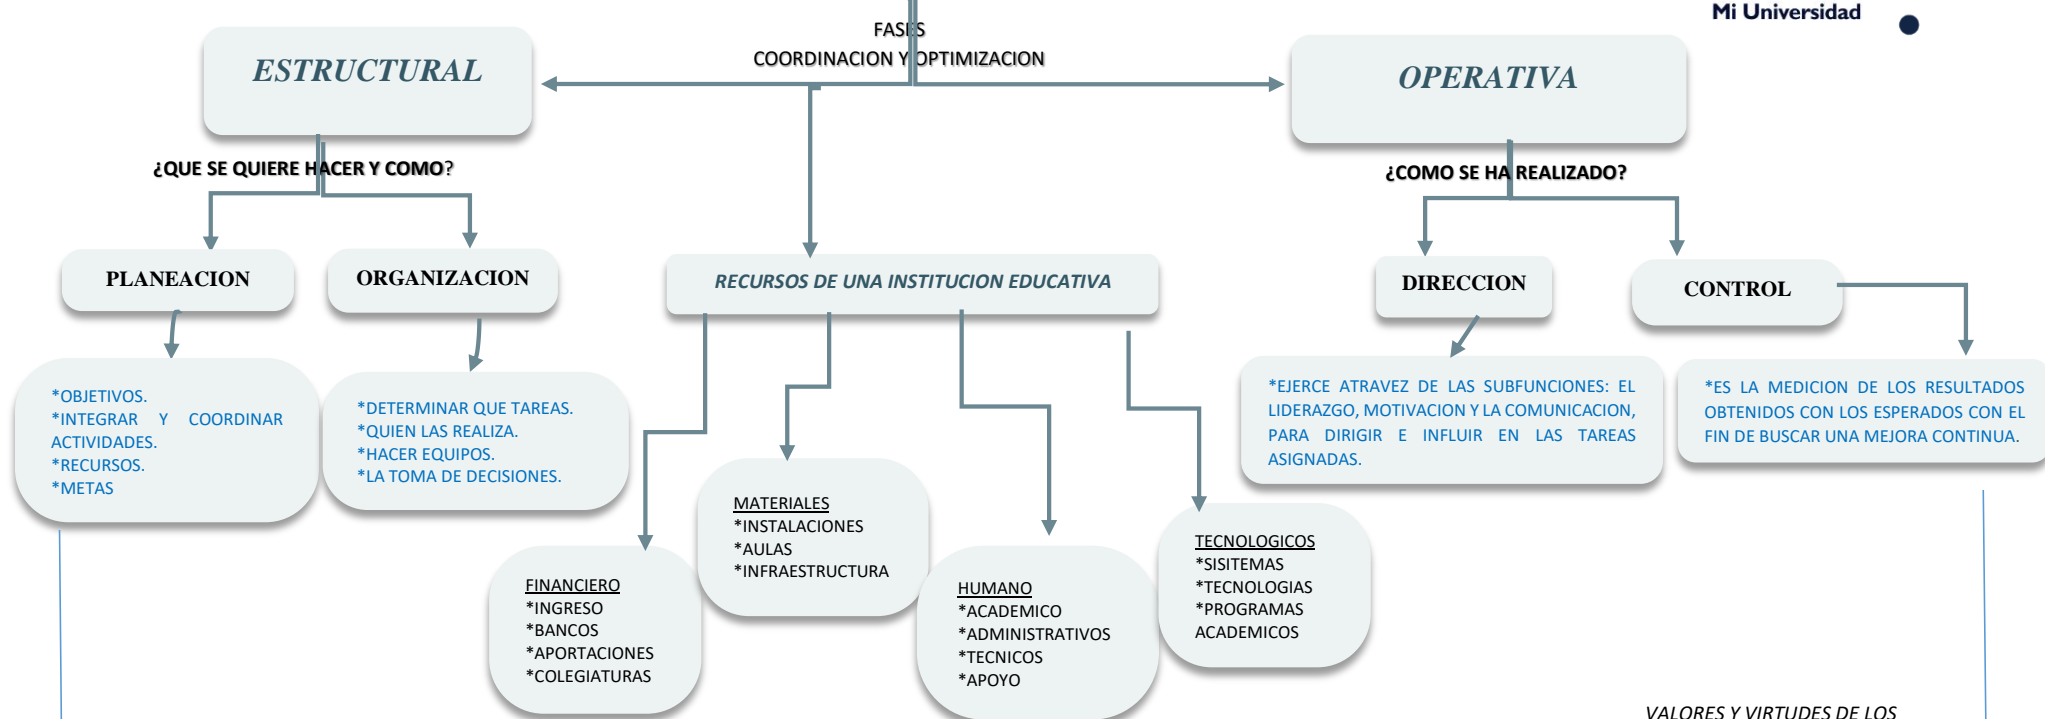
Mi Universidad

FASES
COORDINACION Y OPTIMIZACION

ESTRUCTURAL

OPERATIVA

¿QUE SE QUIERE HACER Y COMO?

¿COMO SE HA REALIZADO?

PLANEACION

ORGANIZACION

RECURSOS DE UNA INSTITUCION EDUCATIVA

DIRECCION

CONTROL

*OBJETIVOS.
*INTEGRAR Y COORDINAR ACTIVIDADES.
*RECURSOS.
*METAS

*DETERMINAR QUE TAREAS.
*QUIEN LAS REALIZA.
*HACER EQUIPOS.
*LA TOMA DE DECISIONES.

*EJERCE ATRAVEZ DE LAS SUBFUNCIONES: EL LIDERAZGO, MOTIVACION Y LA COMUNICACION, PARA DIRIGIR E INFLUIR EN LAS TAREAS ASIGNADAS.

*ES LA MEDICION DE LOS RESULTADOS OBTENIDOS CON LOS ESPERADOS CON EL FIN DE BUSCAR UNA MEJORA CONTINUA.

MATERIALES
*INSTALACIONES
*AULAS
*INFRAESTRUCTURA

FINANCIERO
*INGRESO
*BANCOS
*APORTACIONES
*COLEGIATURAS

HUMANO
*ACADEMICO
*ADMINISTRATIVOS
*TECNICOS
*APOYO

TECNOLOGICOS
*SISITEMAS
*TECNOLOGIAS
*PROGRAMAS ACADEMICOS

VALORES Y VIRTUDES DE LOS